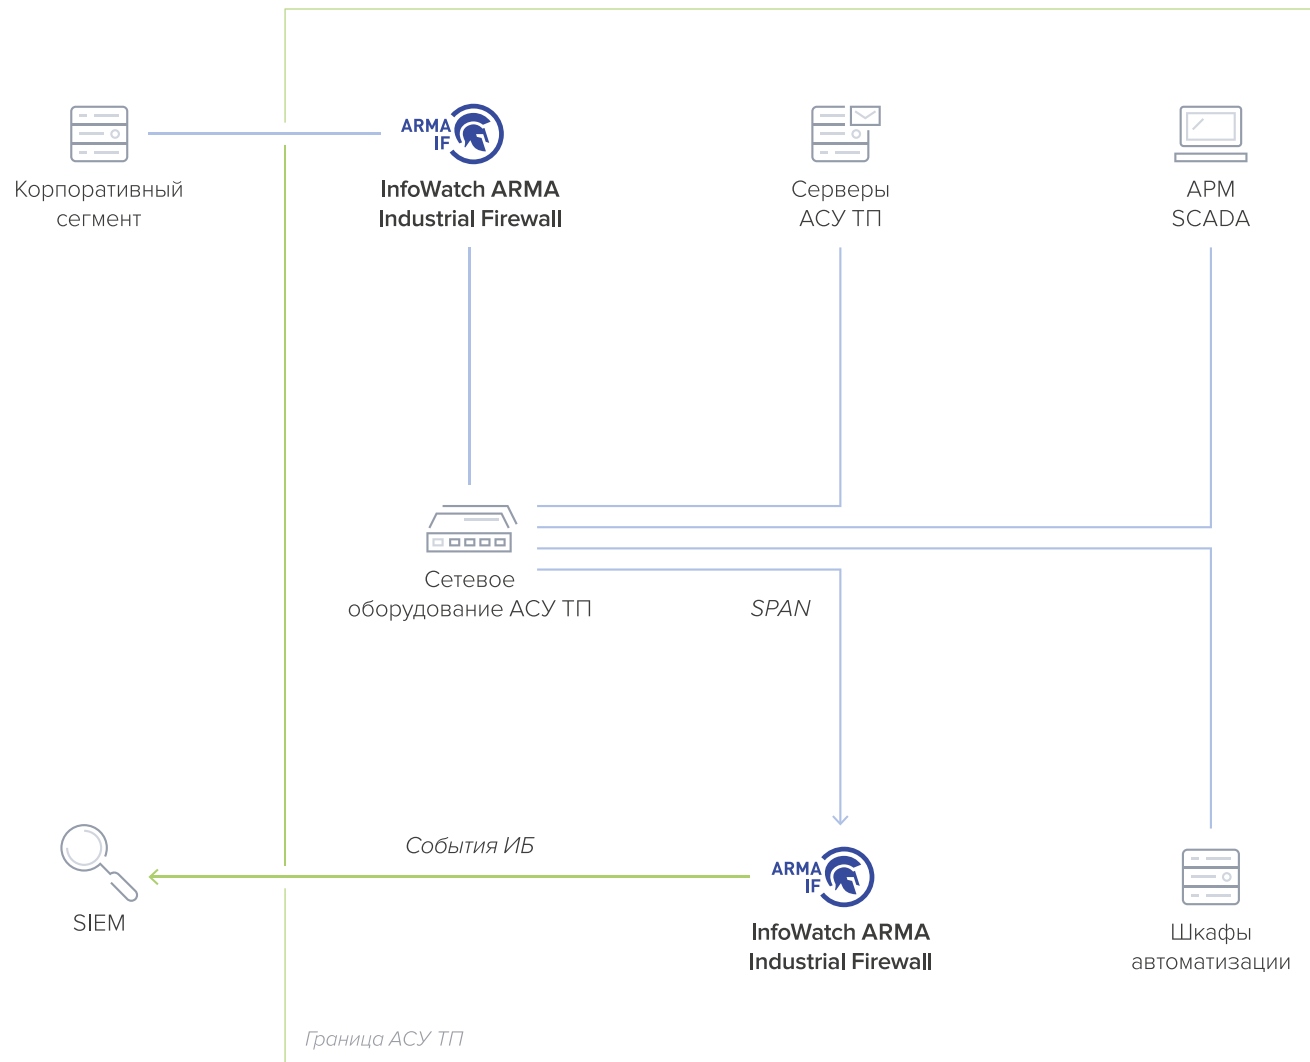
Корпоративный сегмент

ARMA IF

InfoWatch ARMA Industrial Firewall

Серверы АСУ ТП

АРМ SCADA

Сетевое оборудование АСУ ТП

SPAN

События ИБ

SIEM

ARMA IF

InfoWatch ARMA Industrial Firewall

Шкафы автоматизации

Граница АСУ ТП